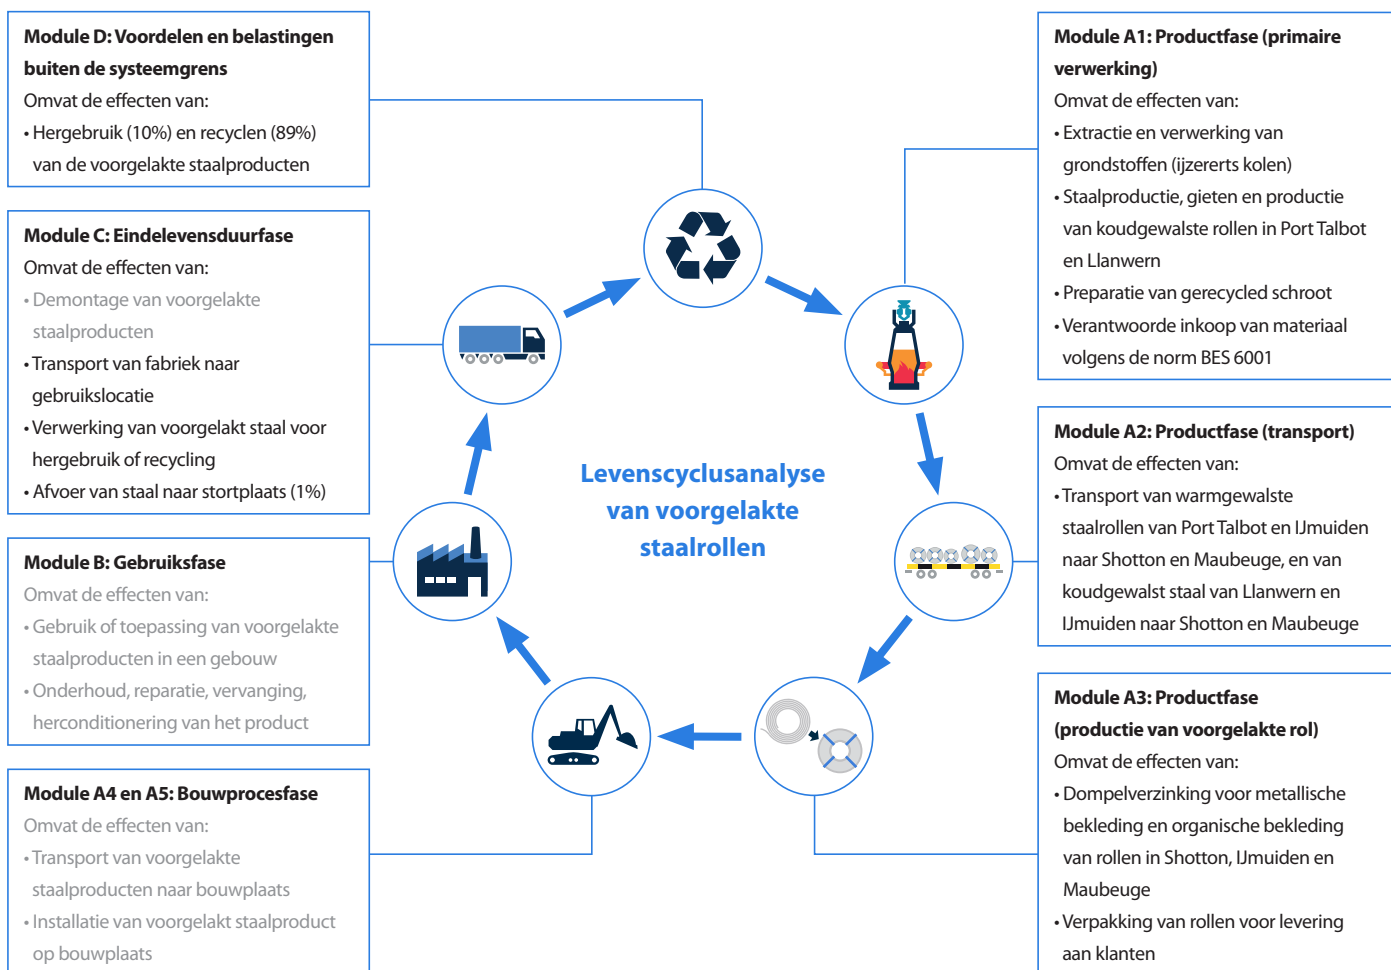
Module D: Voordelen en belastingen buiten de systeemgrens
Omvat de effecten van:
• Hergebruik (10%) en recyclen (89%) van de voorgelakte staalproducten

Module C: Eindelevensduurfase
Omvat de effecten van:
• Demontage van voorgelakte staalproducten
• Transport van fabriek naar gebruikslocatie
• Verwerking van voorgelakt staal voor hergebruik of recycling
• Afvoer van staal naar stortplaats (1%)

Module B: Gebruiksfase
Omvat de effecten van:
• Gebruik of toepassing van voorgelakte staalproducten in een gebouw
• Onderhoud, reparatie, vervanging, herconditionering van het product

Module A4 en A5: Bouwprocesfase
Omvat de effecten van:
• Transport van voorgelakte staalproducten naar bouwplaats
• Installatie van voorgelakt staalproduct op bouwplaats

Levenscyclusanalyse van voorgelakte staalrollen

Module A1: Productfase (primaire verwerking)
Omvat de effecten van:
• Extractie en verwerking van grondstoffen (ijzererts kolen)
• Staalproductie, gieten en productie van koudgewalste rollen in Port Talbot en Llanwern
• Preparatie van gerecycled schroot
• Verantwoorde inkoop van materiaal volgens de norm BES 6001

Module A2: Productfase (transport)
Omvat de effecten van:
• Transport van warmgewalste staalrollen van Port Talbot en IJmuiden naar Shotton en Maubeuge, en van koudgewalst staal van Llanwern en IJmuiden naar Shotton en Maubeuge

Module A3: Productfase (productie van voorgelakte rol)
Omvat de effecten van:
• Dompelverzinking voor metallische bekleding en organische bekleding van rollen in Shotton, IJmuiden en Maubeuge
• Verpakking van rollen voor levering aan klanten